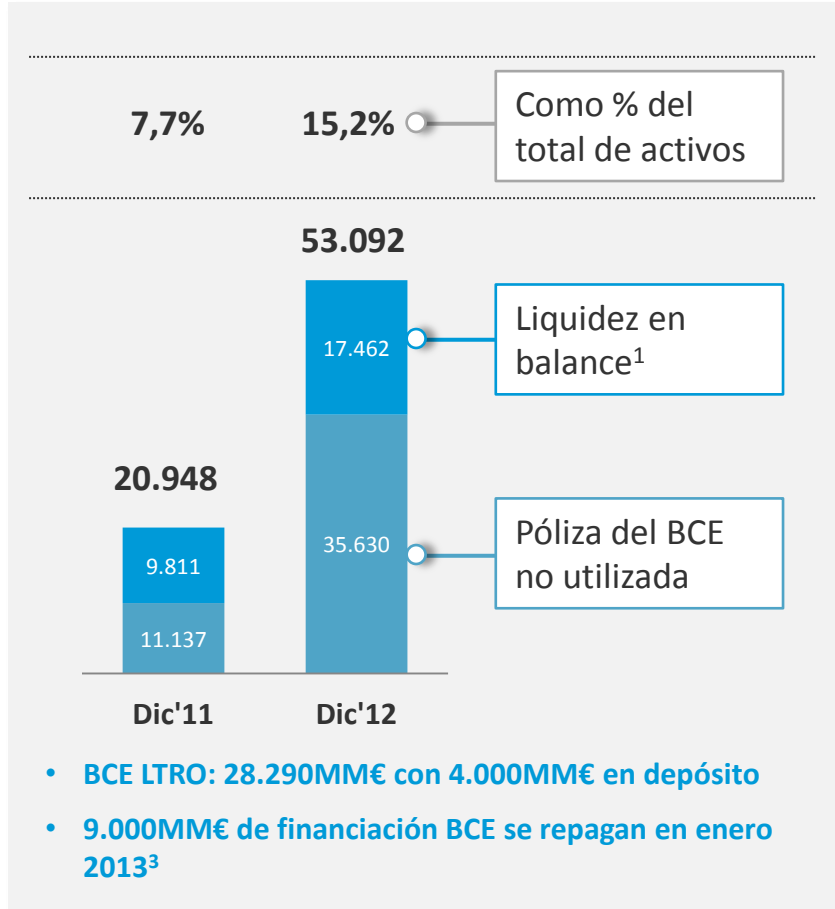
7,7%

15,2%

Como % del total de activos

53.092

17.462

Liquidez en balance$^1$

20.948

9.811

11.137

35.630

Póliza del BCE no utilizada

Dic'11

Dic'12

• BCE LTRO: 28.290MM€ con 4.000MM€ en depósito

• 9.000MM€ de financiación BCE se repagan en enero 2013$^3$